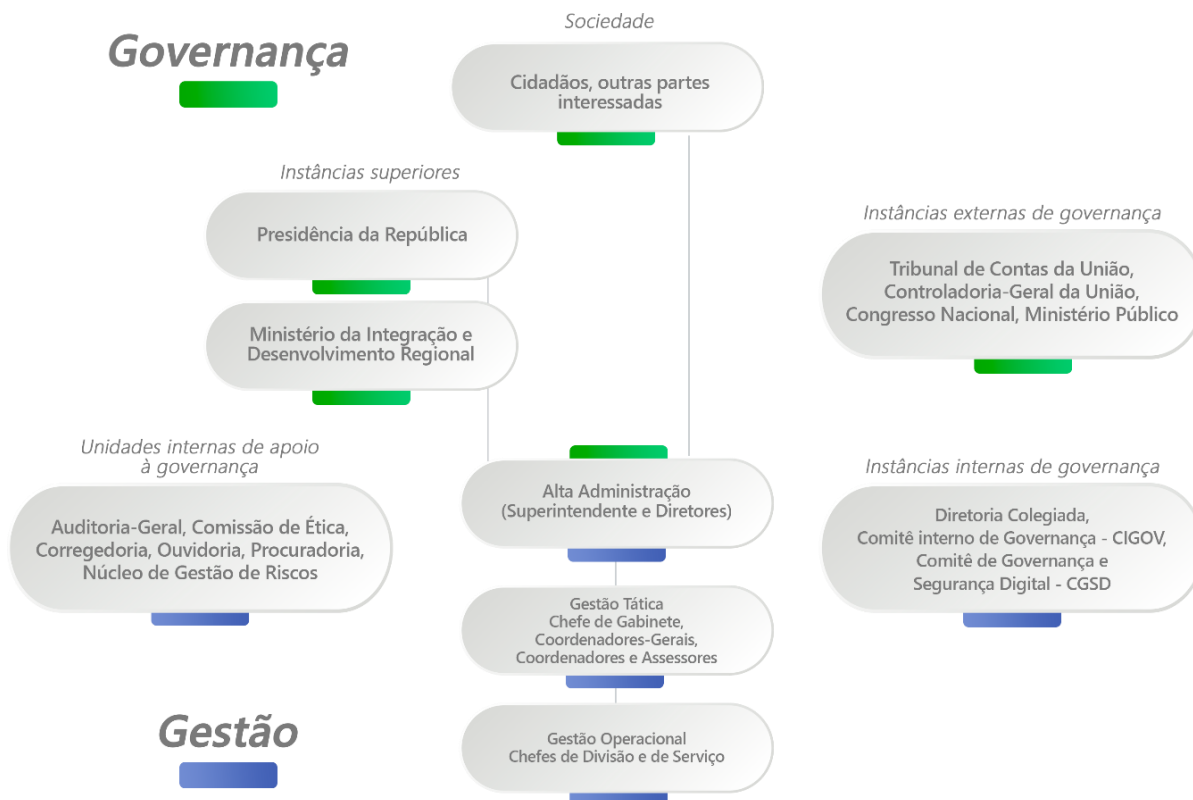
Governança

Sociedade

Cidadãos, outras partes interessadas

Instâncias superiores

Presidência da República

Ministério da Integração e Desenvolvimento Regional

Instâncias externas de governança

Tribunal de Contas da União, Controladoria-Geral da União, Congresso Nacional, Ministério Público

Unidades internas de apoio à governança

Auditoria-Geral, Comissão de Ética, Corregedoria, Ouvidoria, Procuradoria, Núcleo de Gestão de Riscos

Alta Administração (Superintendente e Diretores)

Instâncias internas de governança

Diretoria Colegiada, Comitê interno de Governança - CIGOV, Comitê de Governança e Segurança Digital - CGSD

Gestão Tática Chefe de Gabinete, Coordenadores-Gerais, Coordenadores e Assessores

Gestão

Gestão Operacional Chefes de Divisão e de Serviço